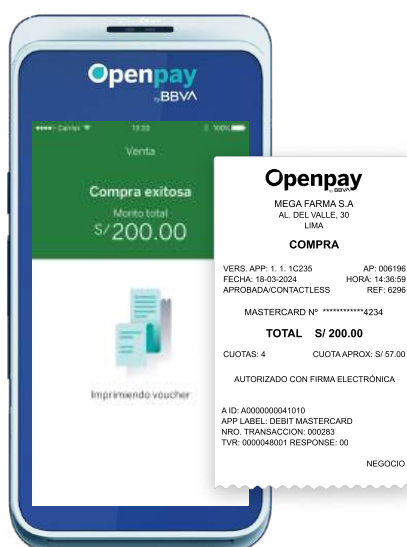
Openpay by BBVA

Carrier 12:20 100%

Venta

Compra exitosa

Monto total

S/200.00

Imprimiendo voucher

Openpay BBVA

MEGA FARMA S.A
AL. DEL VALLE, 30
LIMA

COMPRA

VERS. APP: 1. 1. 1C235 AP: 006196
FECHA: 18-03-2024 HORA: 14:36:59
APROBADA/CONTACTLESS REF: 6296

MASTERCARD Nº ************4234

TOTAL S/ 200.00

CUOTAS: 4 CUOTA APROX: S/ 57.00

AUTORIZADO CON FIRMA ELECTRÓNICA

A ID: A0000000041010
APP LABEL: DEBIT MASTERCARD
NRO. TRANSACCION: 000283
TVR: 0000048001 RESPONSE: 00

NEGOCIO